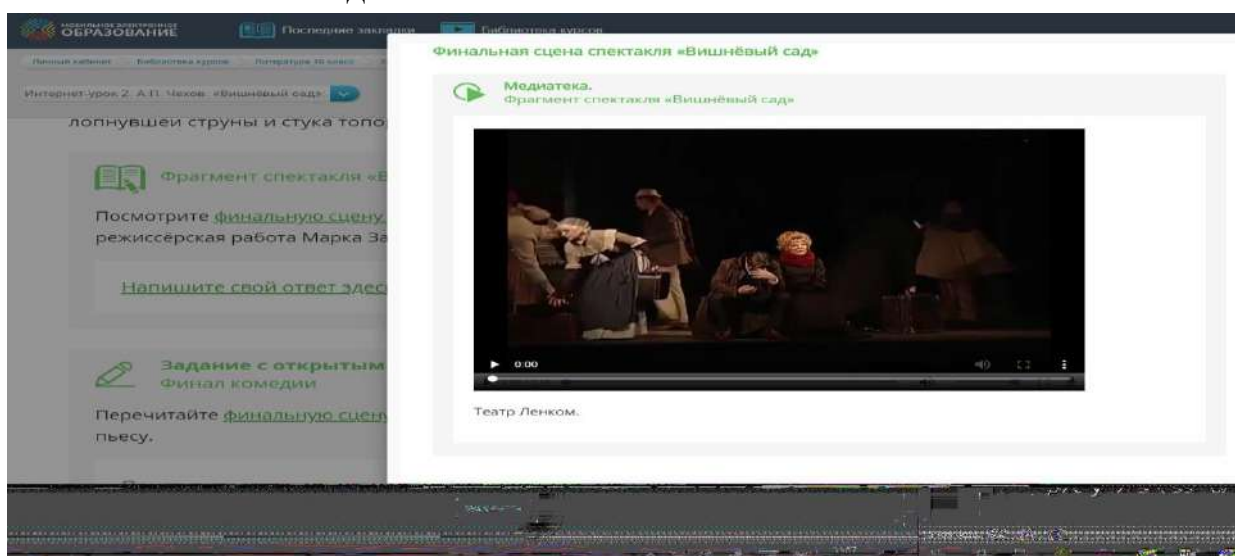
МОБИЛЬНОЕ ЭЛЕКТРОННОЕ ОБРАЗОВАНИЕ
Последние закладки
Библиотека курсов
Личный кабинет
Библиотека курсов
Литература 10 класс
Интернет-урок 2. А.П. Чехов. «Вишнёвый сад»
лопнувшей струны и стука топо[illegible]
Фрагмент спектакля «В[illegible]
Посмотрите финальную сцену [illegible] режиссёрская работа Марка За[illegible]
Напишите свой ответ здес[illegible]
Задание с открытым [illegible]
Финал комедии
Перечитайте финальную сцен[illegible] пьесу.

Финальная сцена спектакля «Вишнёвый сад»
Медиатека.
Фрагмент спектакля «Вишнёвый сад»
0:00
Театр Ленком.